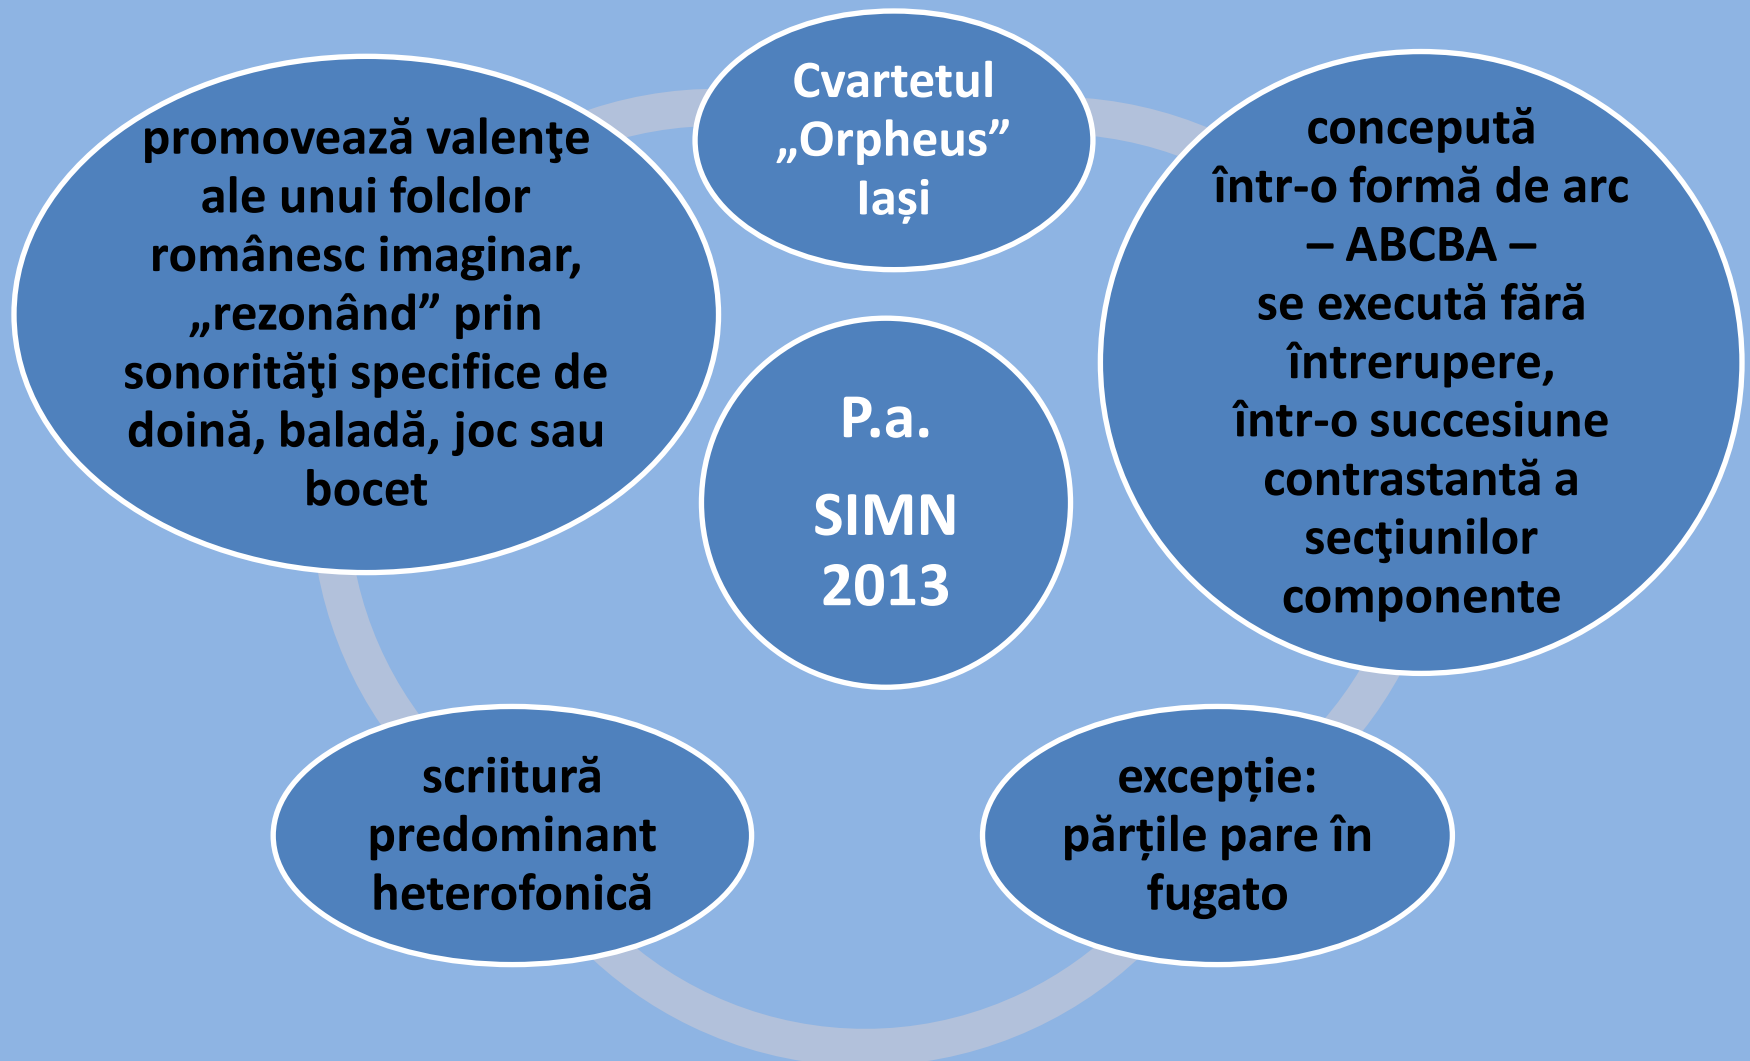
P.a.

SIMN 2013

Cvartetul „Orpheus” Iași

concepută într-o formă de arc – ABCBA – se execută fără întrerupere, într-o succesiune contrastantă a secţiunilor componente

excepție: părțile pare în fugato

scriitură predominant heterofonică

promovează valenţe ale unui folclor românesc imaginar, „rezonând” prin sonorităţi specifice de doină, baladă, joc sau bocet